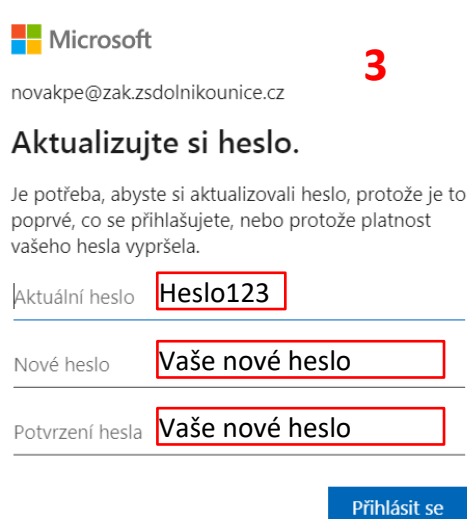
Microsoft

3

novakpe@zak.zsdolnikounice.cz

Aktualizujte si heslo.

Je potřeba, abyste si aktualizovali heslo, protože je to poprvé, co se přihlašujete, nebo protože platnost vašeho hesla vypršela.

Aktuální heslo Heslo123

Nové heslo Vaše nové heslo

Potvrzení hesla Vaše nové heslo

Přihlásit se